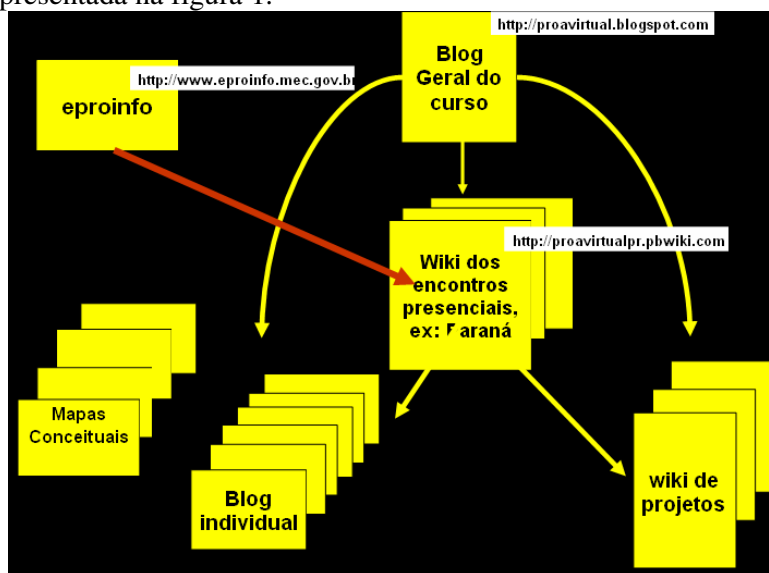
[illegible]resentada na figura 1.

http://proavirtual.blogspot.com

Blog Geral do curso

http://www.eproinfo.mec.gov.br

eproinfo

http://proavirtualpr.pbwiki.com

Wiki dos encontros presenciais, ex: Paraná

Mapas Conceituais

Blog individual

wiki de projetos